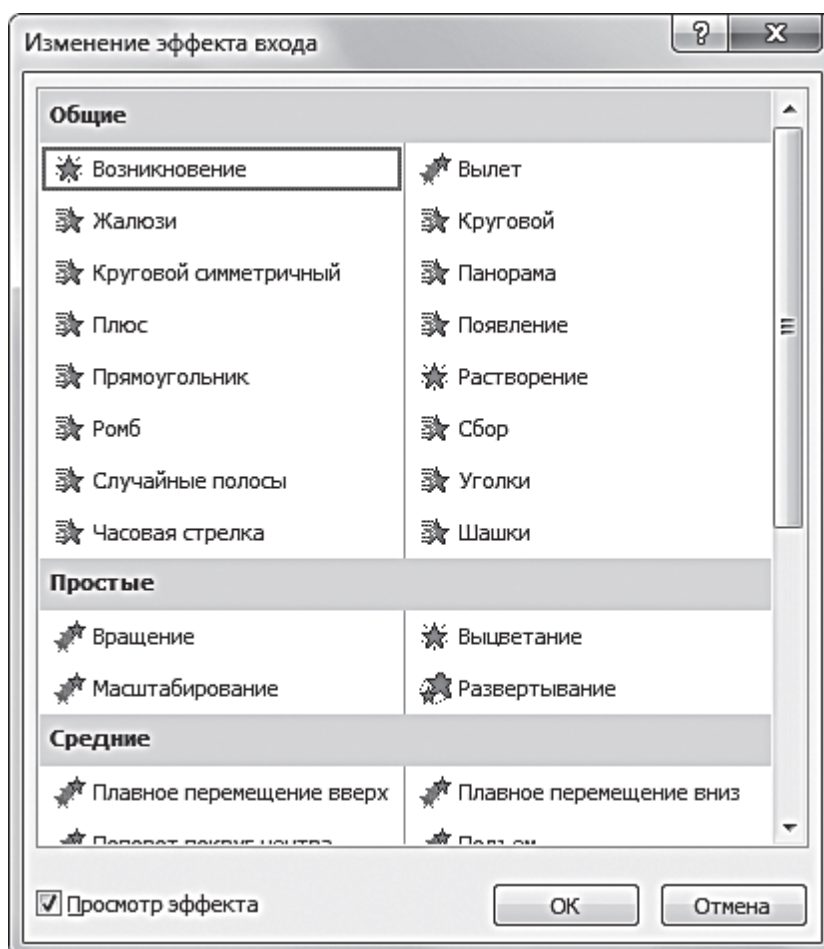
Изменение эффекта входа

? X

Общие

| | |
|---|---|
| Возникновение | Вылет |
| Жалюзи | Круговой |
| Круговой симметричный | Панорама |
| Плюс | Появление |
| Прямоугольник | Растворение |
| Ромб | Сбор |
| Случайные полосы | Уголки |
| Часовая стрелка | Шашки |

Простые

| | |
|---|---|
| Вращение | Выцветание |
| Масштабирование | Развертывание |

Средние

| | |
|---|---|
| Плавное перемещение вверх | Плавное перемещение вниз |
| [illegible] | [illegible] |

Просмотр эффекта

OK

Отмена